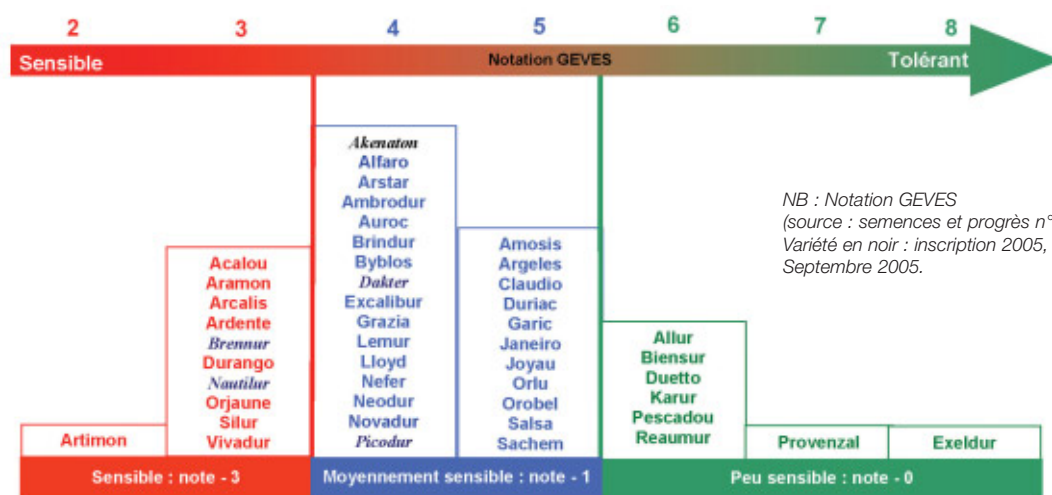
2 3 4 5 6 7 8

Sensible Notation GEVES Tolérant

Artimon

Acalou
Aramon
Arcalis
Ardente
Brennur
Durango
Nautilur
Orjaune
Silur
Vivadur

Akenaton
Alfaro
Arstar
Ambrodur
Auroc
Brindur
Byblos
Dakter
Excalibur
Grazia
Lemur
Lloyd
Nefer
Neodur
Novadur
Picodur

Amosis
Argeles
Claudio
Duriac
Garic
Janeiro
Joyau
Orlu
Orobel
Salsa
Sachem

Allur
Biensur
Duetto
Karur
Pescadou
Reaumur

Provenzal

Exeldur

NB : Notation GEVES
(source : semences et progrès n°
Variété en noir : inscription 2005,
Septembre 2005.

Sensible : note - 3

Moyennement sensible : note - 1

Peu sensible : note - 0